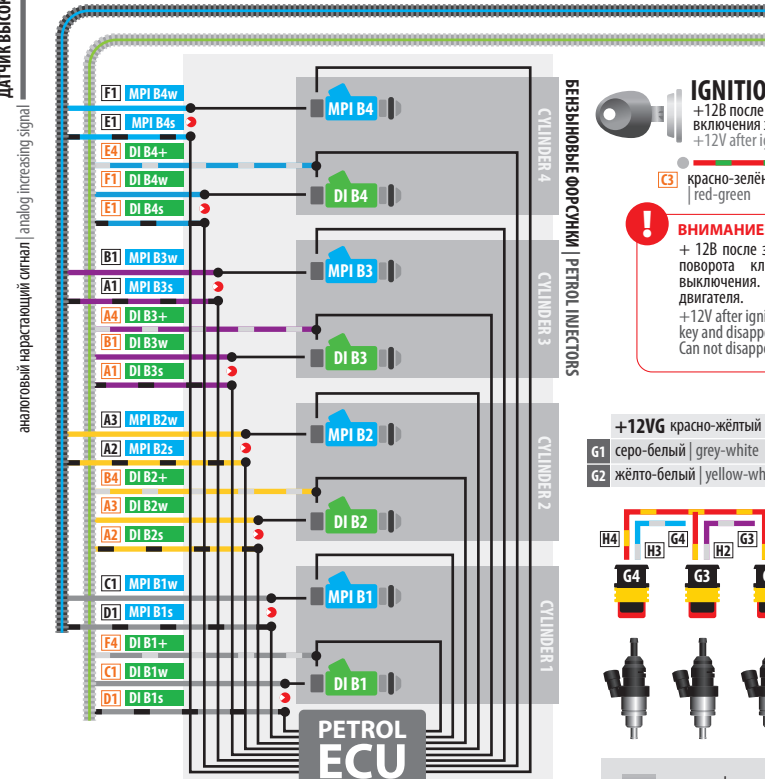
ДАТЧИК ВЫСОК

аналоговый нарастающий сигнал | analog increasing signal

F1 MPI B4w
E1 MPI B4s
E4 DI B4+
F1 DI B4w
E1 DI B4s
B1 MPI B3w
A1 MPI B3s
A4 DI B3+
B1 DI B3w
A1 DI B3s
A3 MPI B2w
A2 MPI B2s
B4 DI B2+
A3 DI B2w
A2 DI B2s
C1 MPI B1w
D1 MPI B1s
F4 DI B1+
C1 DI B1w
D1 DI B1s

MPI B4
DI B4
MPI B3
DI B3
MPI B2
DI B2
MPI B1
DI B1

PETROL ECU

CYLINDER 4
CYLINDER 3
CYLINDER 2
CYLINDER 1

БЕНЗИНОВЫЕ ФОРСУНКИ | PETROL INJECTORS

IGNITIO
+12В после
включения
+12V after ig

C3 красно-зелён
| red-green

ВНИМАНИЕ
+ 12В после з
поворота кл
выключения.
двигателя.
+12V after igni
key and disappe
Can not disappe

+12VG красно-жёлтый
G1 серо-белый | grey-white
G2 жёлто-белый | yellow-wh

H4 H3 G4 H2 G3
G4 G3